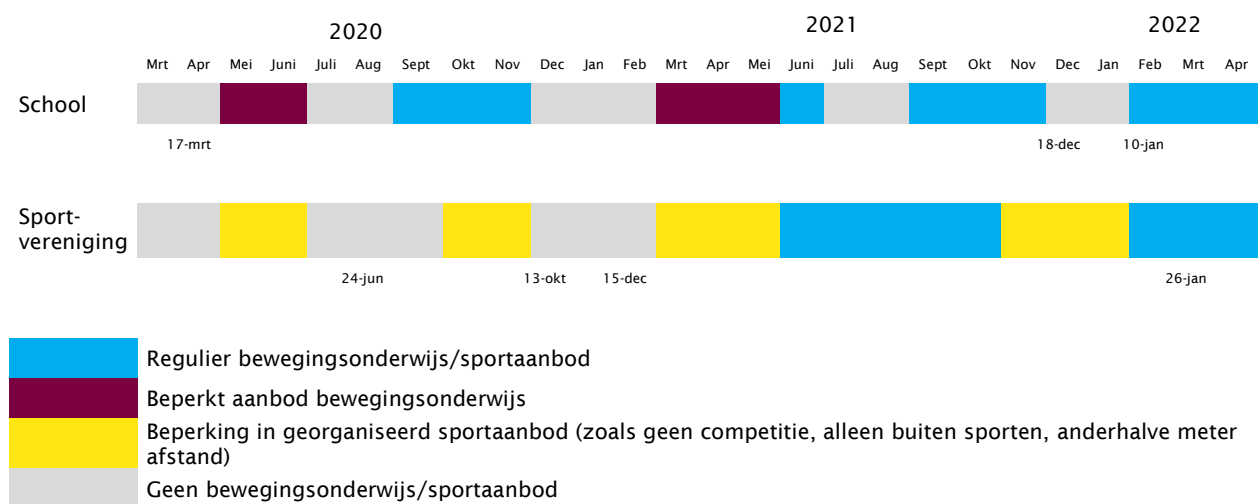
2020 2021 2022

Mrt Apr Mei Juni Juli Aug Sept Okt Nov Dec Jan Feb Mrt Apr Mei Juni Juli Aug Sept Okt Nov Dec Jan Feb Mrt Apr

School

17-mrt 18-dec 10-jan

Sportvereniging

24-jun 13-okt 15-dec 26-jan

Regulier bewegingsonderwijs/sportaanbod

Beperkt aanbod bewegingsonderwijs

Beperking in georganiseerd sportaanbod (zoals geen competitie, alleen buiten sporten, anderhalve meter afstand)

Geen bewegingsonderwijs/sportaanbod